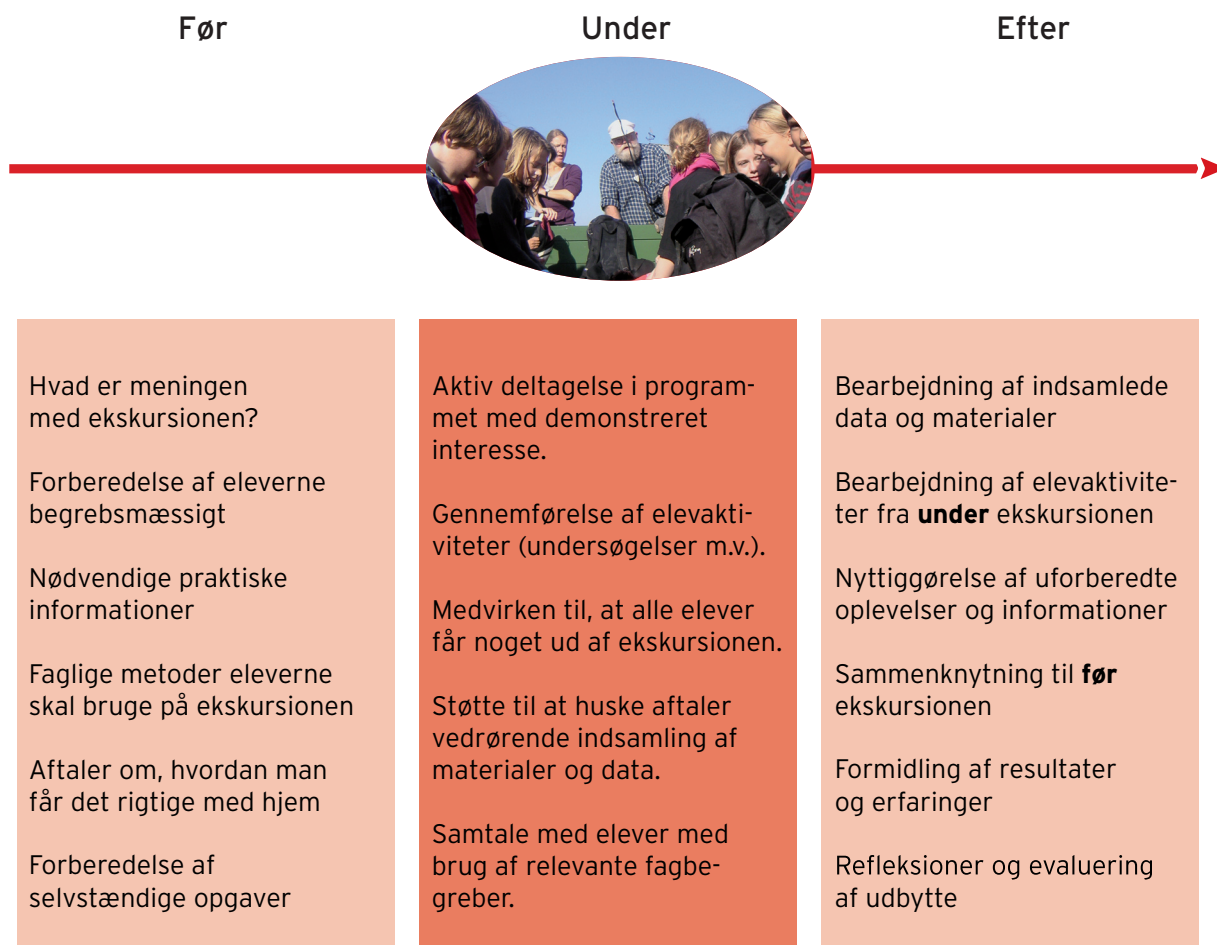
Før

Under

Efter

Hvad er meningen med ekskursionen?

Forberedelse af eleverne begrebsmæssigt

Nødvendige praktiske informationer

Faglige metoder eleverne skal bruge på ekskursionen

Aftaler om, hvordan man får det rigtige med hjem

Forberedelse af selvstændige opgaver

Aktiv deltagelse i programmet med demonstreret interesse.

Gennemførelse af elevaktiviteter (undersøgelser m.v.).

Medvirken til, at alle elever får noget ud af ekskursionen.

Støtte til at huske aftaler vedrørende indsamling af materialer og data.

Samtale med elever med brug af relevante fagbegreber.

Bearbejdning af indsamlede data og materialer

Bearbejdning af elevaktiviteter fra **under** ekskursionen

Nyttiggørelse af uforberedte oplevelser og informationer

Sammenknytning til **før** ekskursionen

Formidling af resultater og erfaringer

Refleksioner og evaluering af udbytte